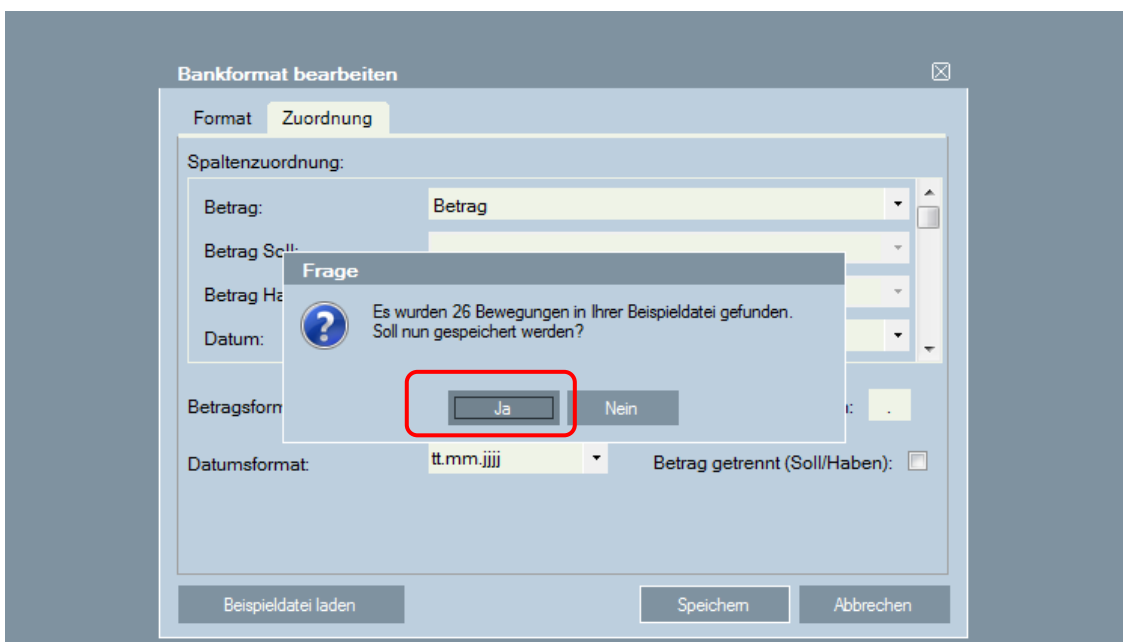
Bankformat bearbeiten

Format
Zuordnung

Spaltenzuordnung:

Betrag:
Betrag
Betrag Soll:
Betrag Ha
Datum:

Frage
Es wurden 26 Bewegungen in Ihrer Beispieldatei gefunden.
Soll nun gespeichert werden?

Ja
Nein

Betragsform
n:
.

Datumsformat:
tt.mm.jjjj
Betrag getrennt (Soll/Haben):

Beispieldatei laden
Speichern
Abbrechen